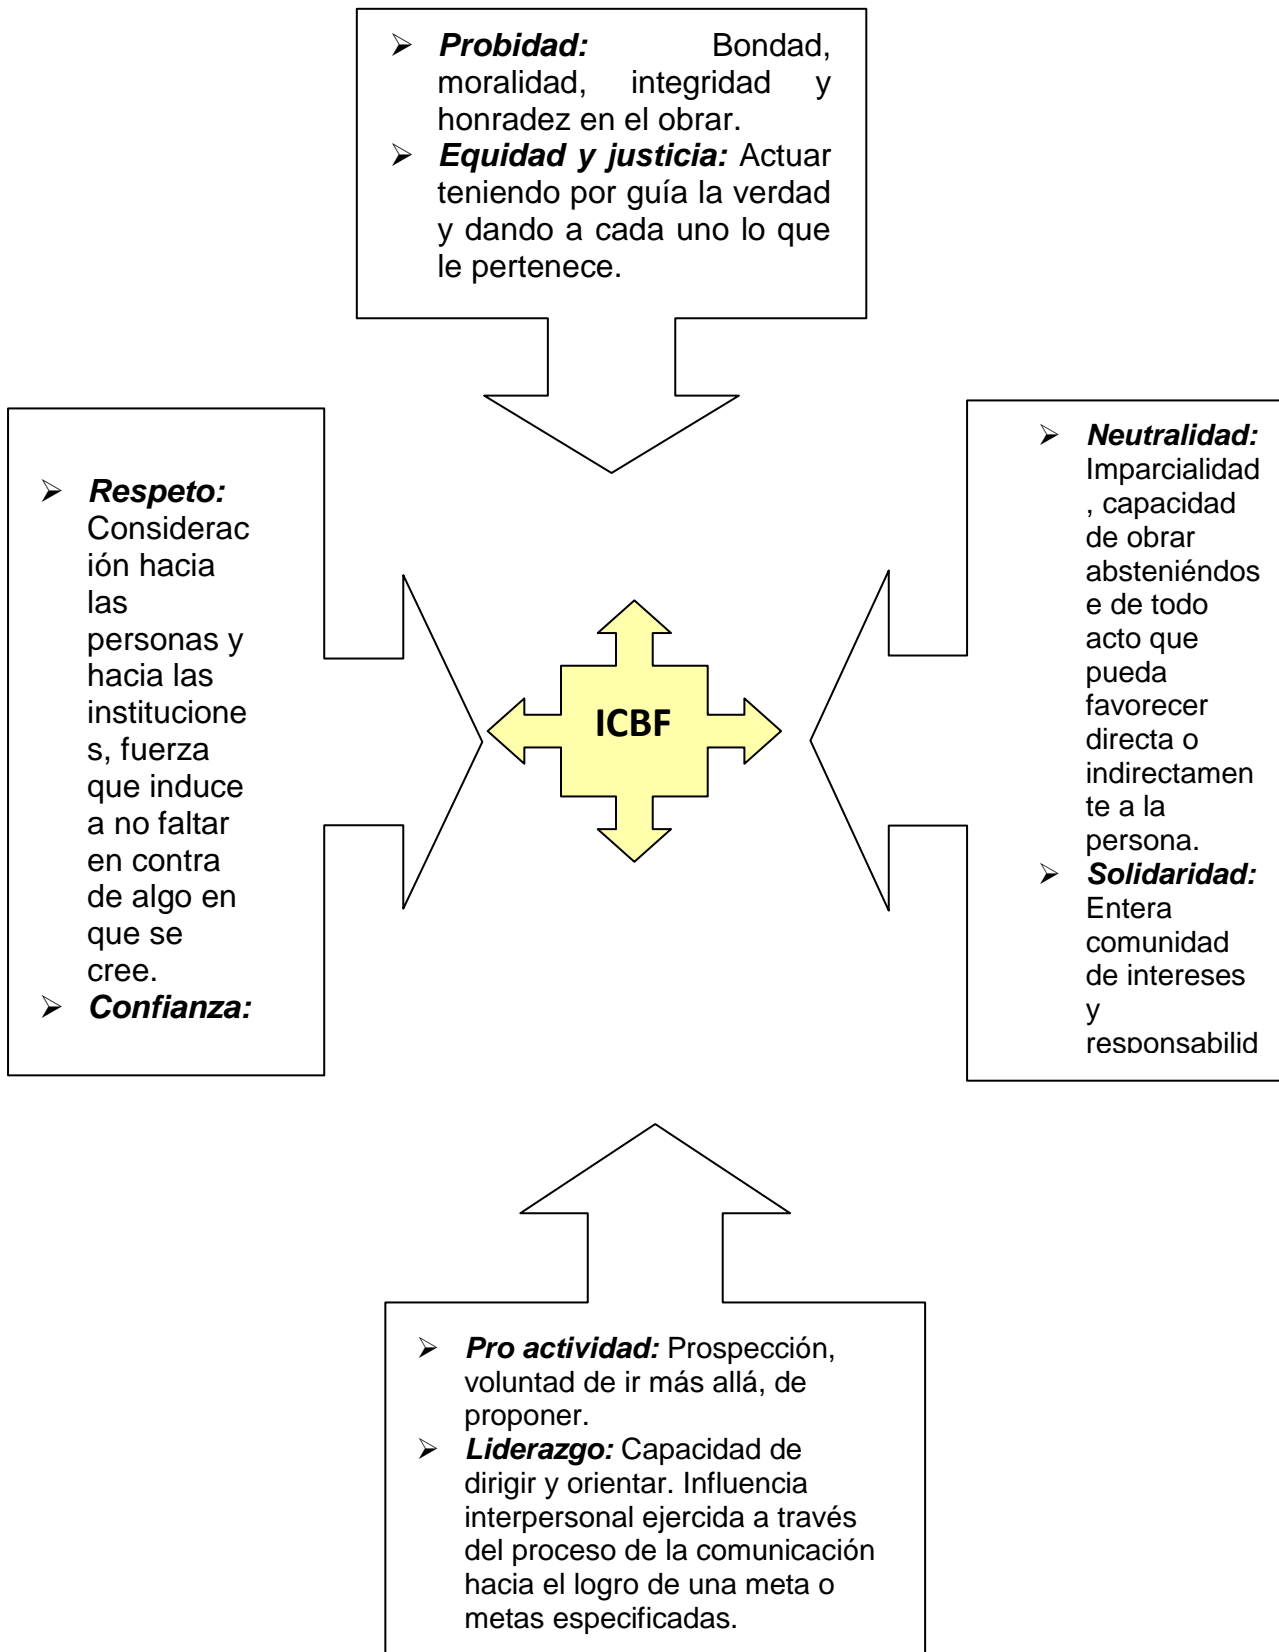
➢ ***Probidad:*** Bondad, moralidad, integridad y honradez en el obrar.
➢ ***Equidad y justicia:*** Actuar teniendo por guía la verdad y dando a cada uno lo que le pertenece.

➢ ***Respeto:*** Consideración hacia las personas y hacia las instituciones, fuerza que induce a no faltar en contra de algo en que se cree.
➢ ***Confianza:***

ICBF

➢ ***Neutralidad:*** Imparcialidad, capacidad de obrar absteniéndose de todo acto que pueda favorecer directa o indirectamente a la persona.
➢ ***Solidaridad:*** Entera comunidad de intereses y responsabilid

➢ ***Pro actividad:*** Prospección, voluntad de ir más allá, de proponer.
➢ ***Liderazgo:*** Capacidad de dirigir y orientar. Influencia interpersonal ejercida a través del proceso de la comunicación hacia el logro de una meta o metas especificadas.